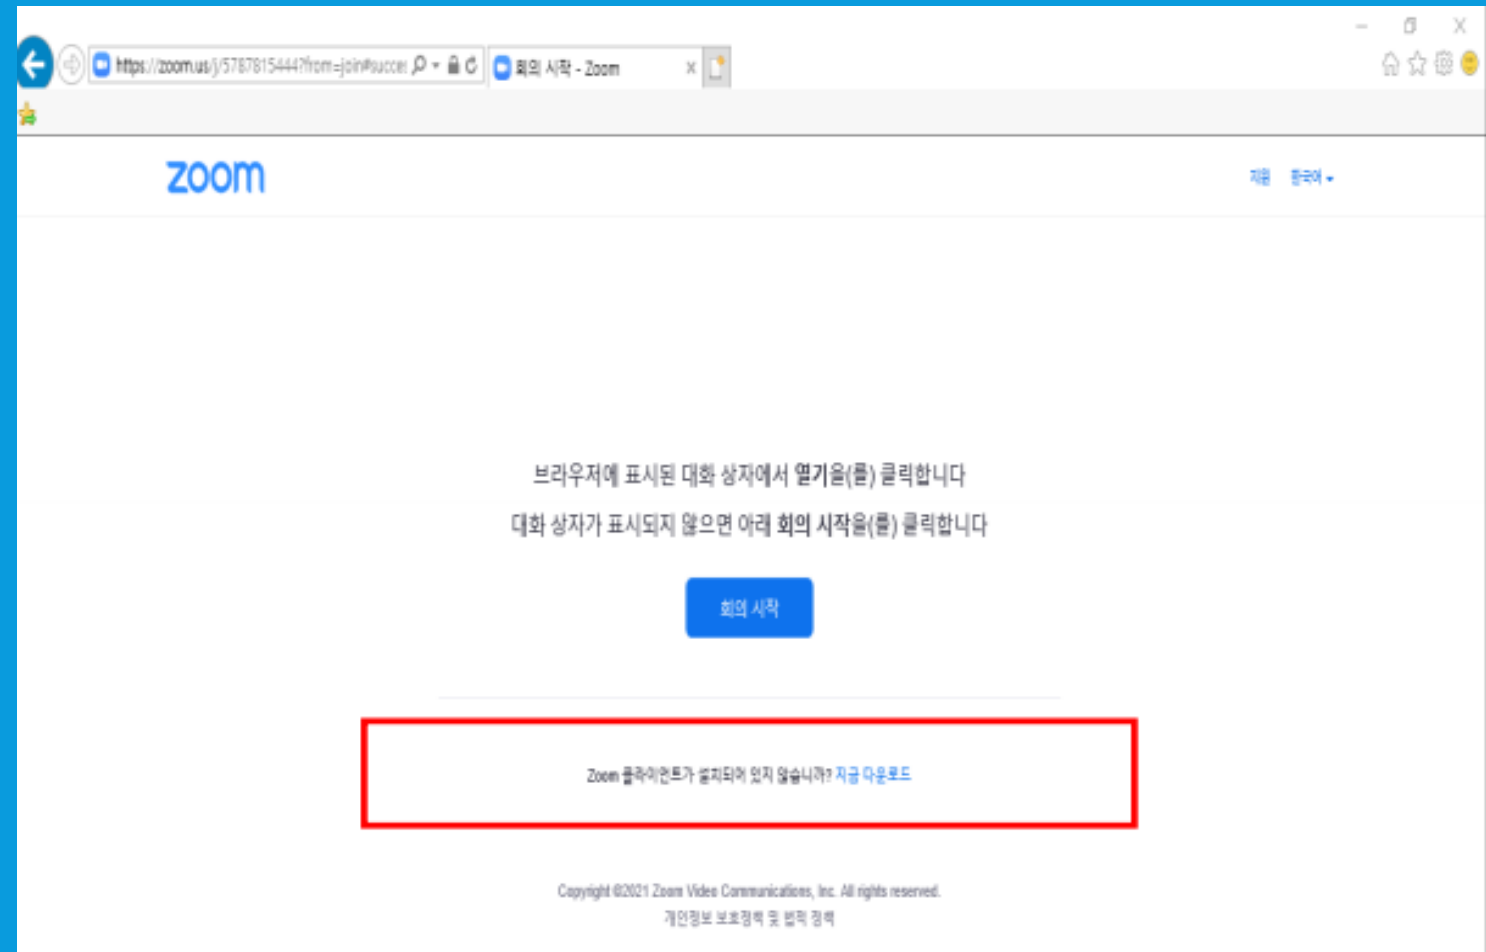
https://zoom.us/j/5787815444?from=join#succe

회의 시작 - Zoom

zoom

지원 한국어

브라우저에 표시된 대화 상자에서 열기을(를) 클릭합니다

대화 상자가 표시되지 않으면 아래 회의 시작을(를) 클릭합니다

회의 시작

Zoom 클라이언트가 설치되어 있지 않습니까? 지금 다운로드

Copyright ©2021 Zoom Video Communications, Inc. All rights reserved.

개인정보 보호정책 및 법적 정책